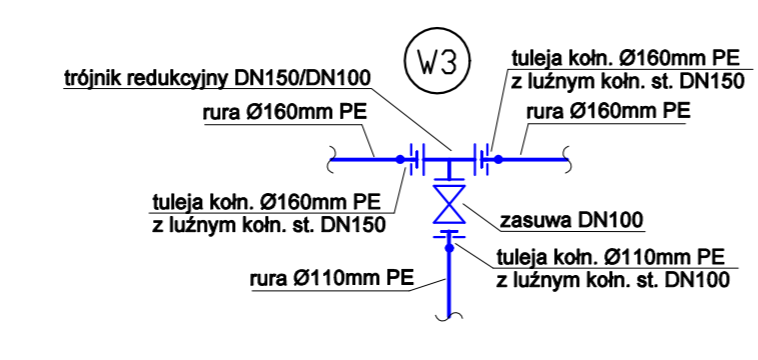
W3

trójnik redukcyjny DN150/DN100

tuleja kołn. Ø160mm PE
z luźnym kołn. st. DN150

rura Ø160mm PE

rura Ø160mm PE

tuleja kołn. Ø160mm PE
z luźnym kołn. st. DN150

zasuwa DN100

tuleja kołn. Ø110mm PE
z luźnym kołn. st. DN100

rura Ø110mm PE